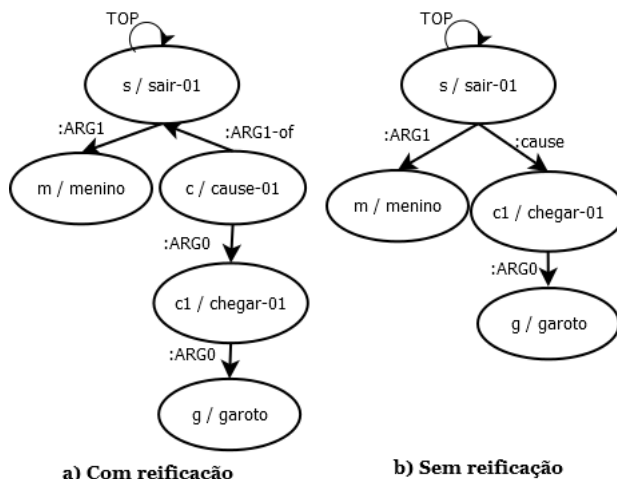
TOP

s / sair-01

:ARG1

:ARG1-of

m / menino

c / cause-01

:ARG0

c1 / chegar-01

:ARG0

g / garoto

a) Com reificação

TOP

s / sair-01

:ARG1

:cause

m / menino

c1 / chegar-01

:ARG0

g / garoto

b) Sem reificação